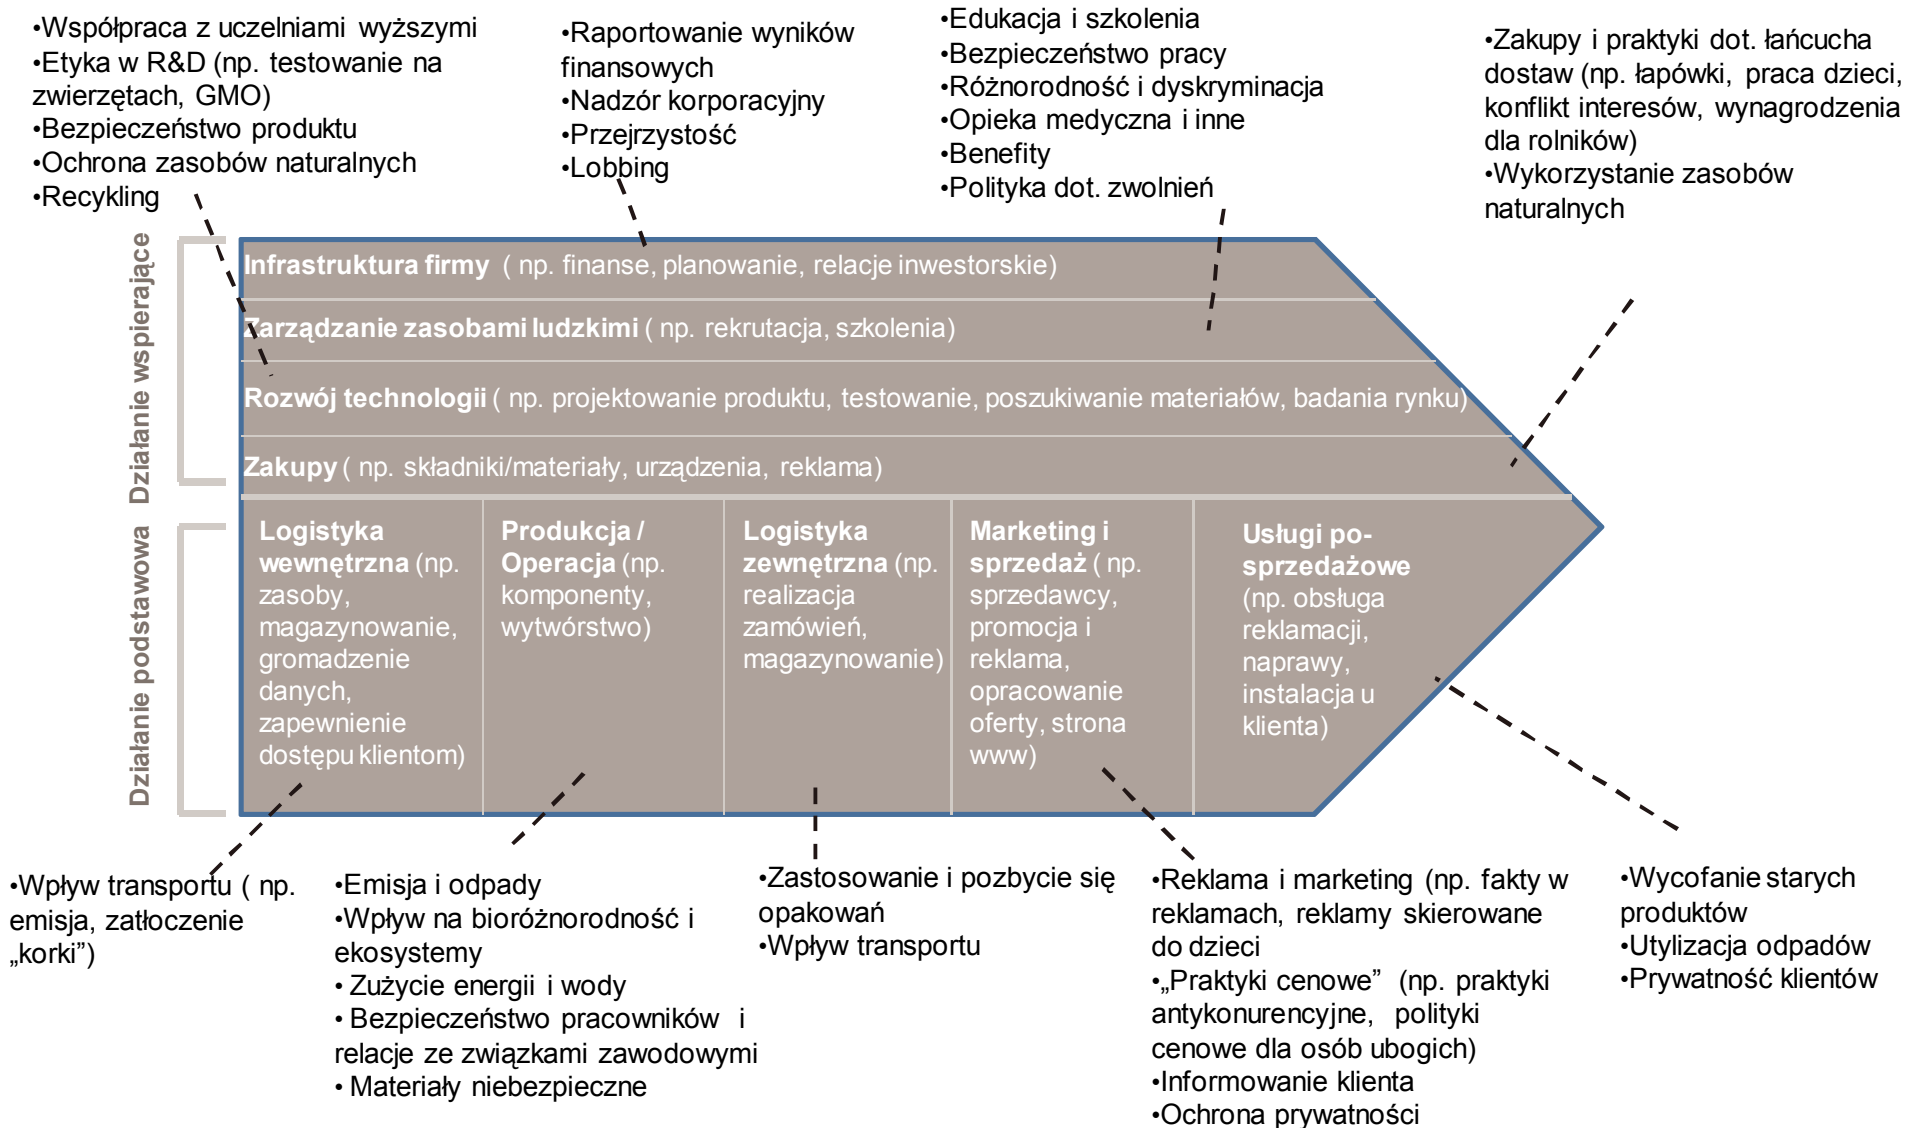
•Współpraca z uczelniami wyższymi
•Etyka w R&D (np. testowanie na zwierzętach, GMO)
•Bezpieczeństwo produktu
•Ochrona zasobów naturalnych
•Recykling

•Raportowanie wyników finansowych
•Nadzór korporacyjny
•Przejrzystość
•Lobbing

•Edukacja i szkolenia
•Bezpieczeństwo pracy
•Różnorodność i dyskryminacja
•Opieka medyczna i inne
•Benefity
•Polityka dot. zwolnień

•Zakupy i praktyki dot. łańcucha dostaw (np. łapówki, praca dzieci, konflikt interesów, wynagrodzenia dla rolników)
•Wykorzystanie zasobów naturalnych

Działanie wspierające

Infrastruktura firmy ( np. finanse, planowanie, relacje inwestorskie)
Zarządzanie zasobami ludzkimi ( np. rekrutacja, szkolenia)
Rozwój technologii ( np. projektowanie produktu, testowanie, poszukiwanie materiałów, badania rynku)
Zakupy ( np. składniki/materiały, urządzenia, reklama)

Działanie podstawowa

Logistyka wewnętrzna (np. zasoby, magazynowanie, gromadzenie danych, zapewnienie dostępu klientom)

Produkcja / Operacja (np. komponenty, wytwórstwo)

Logistyka zewnętrzna (np. realizacja zamówień, magazynowanie)

Marketing i sprzedaż ( np. sprzedawcy, promocja i reklama, opracowanie oferty, strona www)

Usługi po-sprzedażowe (np. obsługa reklamacji, naprawy, instalacja u klienta)

•Wpływ transportu ( np. emisja, zatłoczenie „korki")

•Emisja i odpady
•Wpływ na bioróżnorodność i ekosystemy
• Zużycie energii i wody
• Bezpieczeństwo pracowników i relacje ze związkami zawodowymi
• Materiały niebezpieczne

•Zastosowanie i pozbycie się opakowań
•Wpływ transportu

•Reklama i marketing (np. fakty w reklamach, reklamy skierowane do dzieci
•„Praktyki cenowe" (np. praktyki antykonurencyjne, polityki cenowe dla osób ubogich)
•Informowanie klienta
•Ochrona prywatności

•Wycofanie starych produktów
•Utylizacja odpadów
•Prywatność klientów